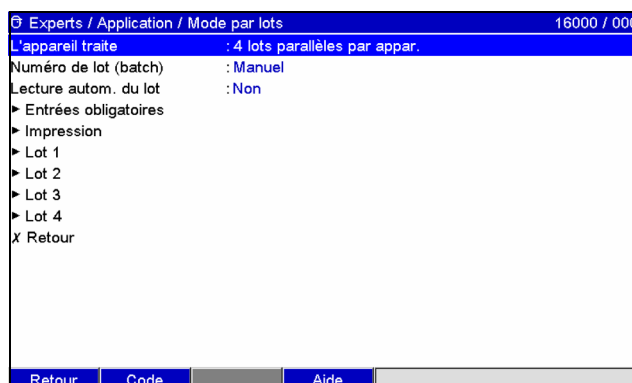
Experts / Application / Mode par lots 16000 / 00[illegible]

L'appareil traite : 4 lots parallèles par appar.
Numéro de lot (batch) : Manuel
Lecture autom. du lot : Non
► Entrées obligatoires
► Impression
► Lot 1
► Lot 2
► Lot 3
► Lot 4
X Retour

Retour Code Aide